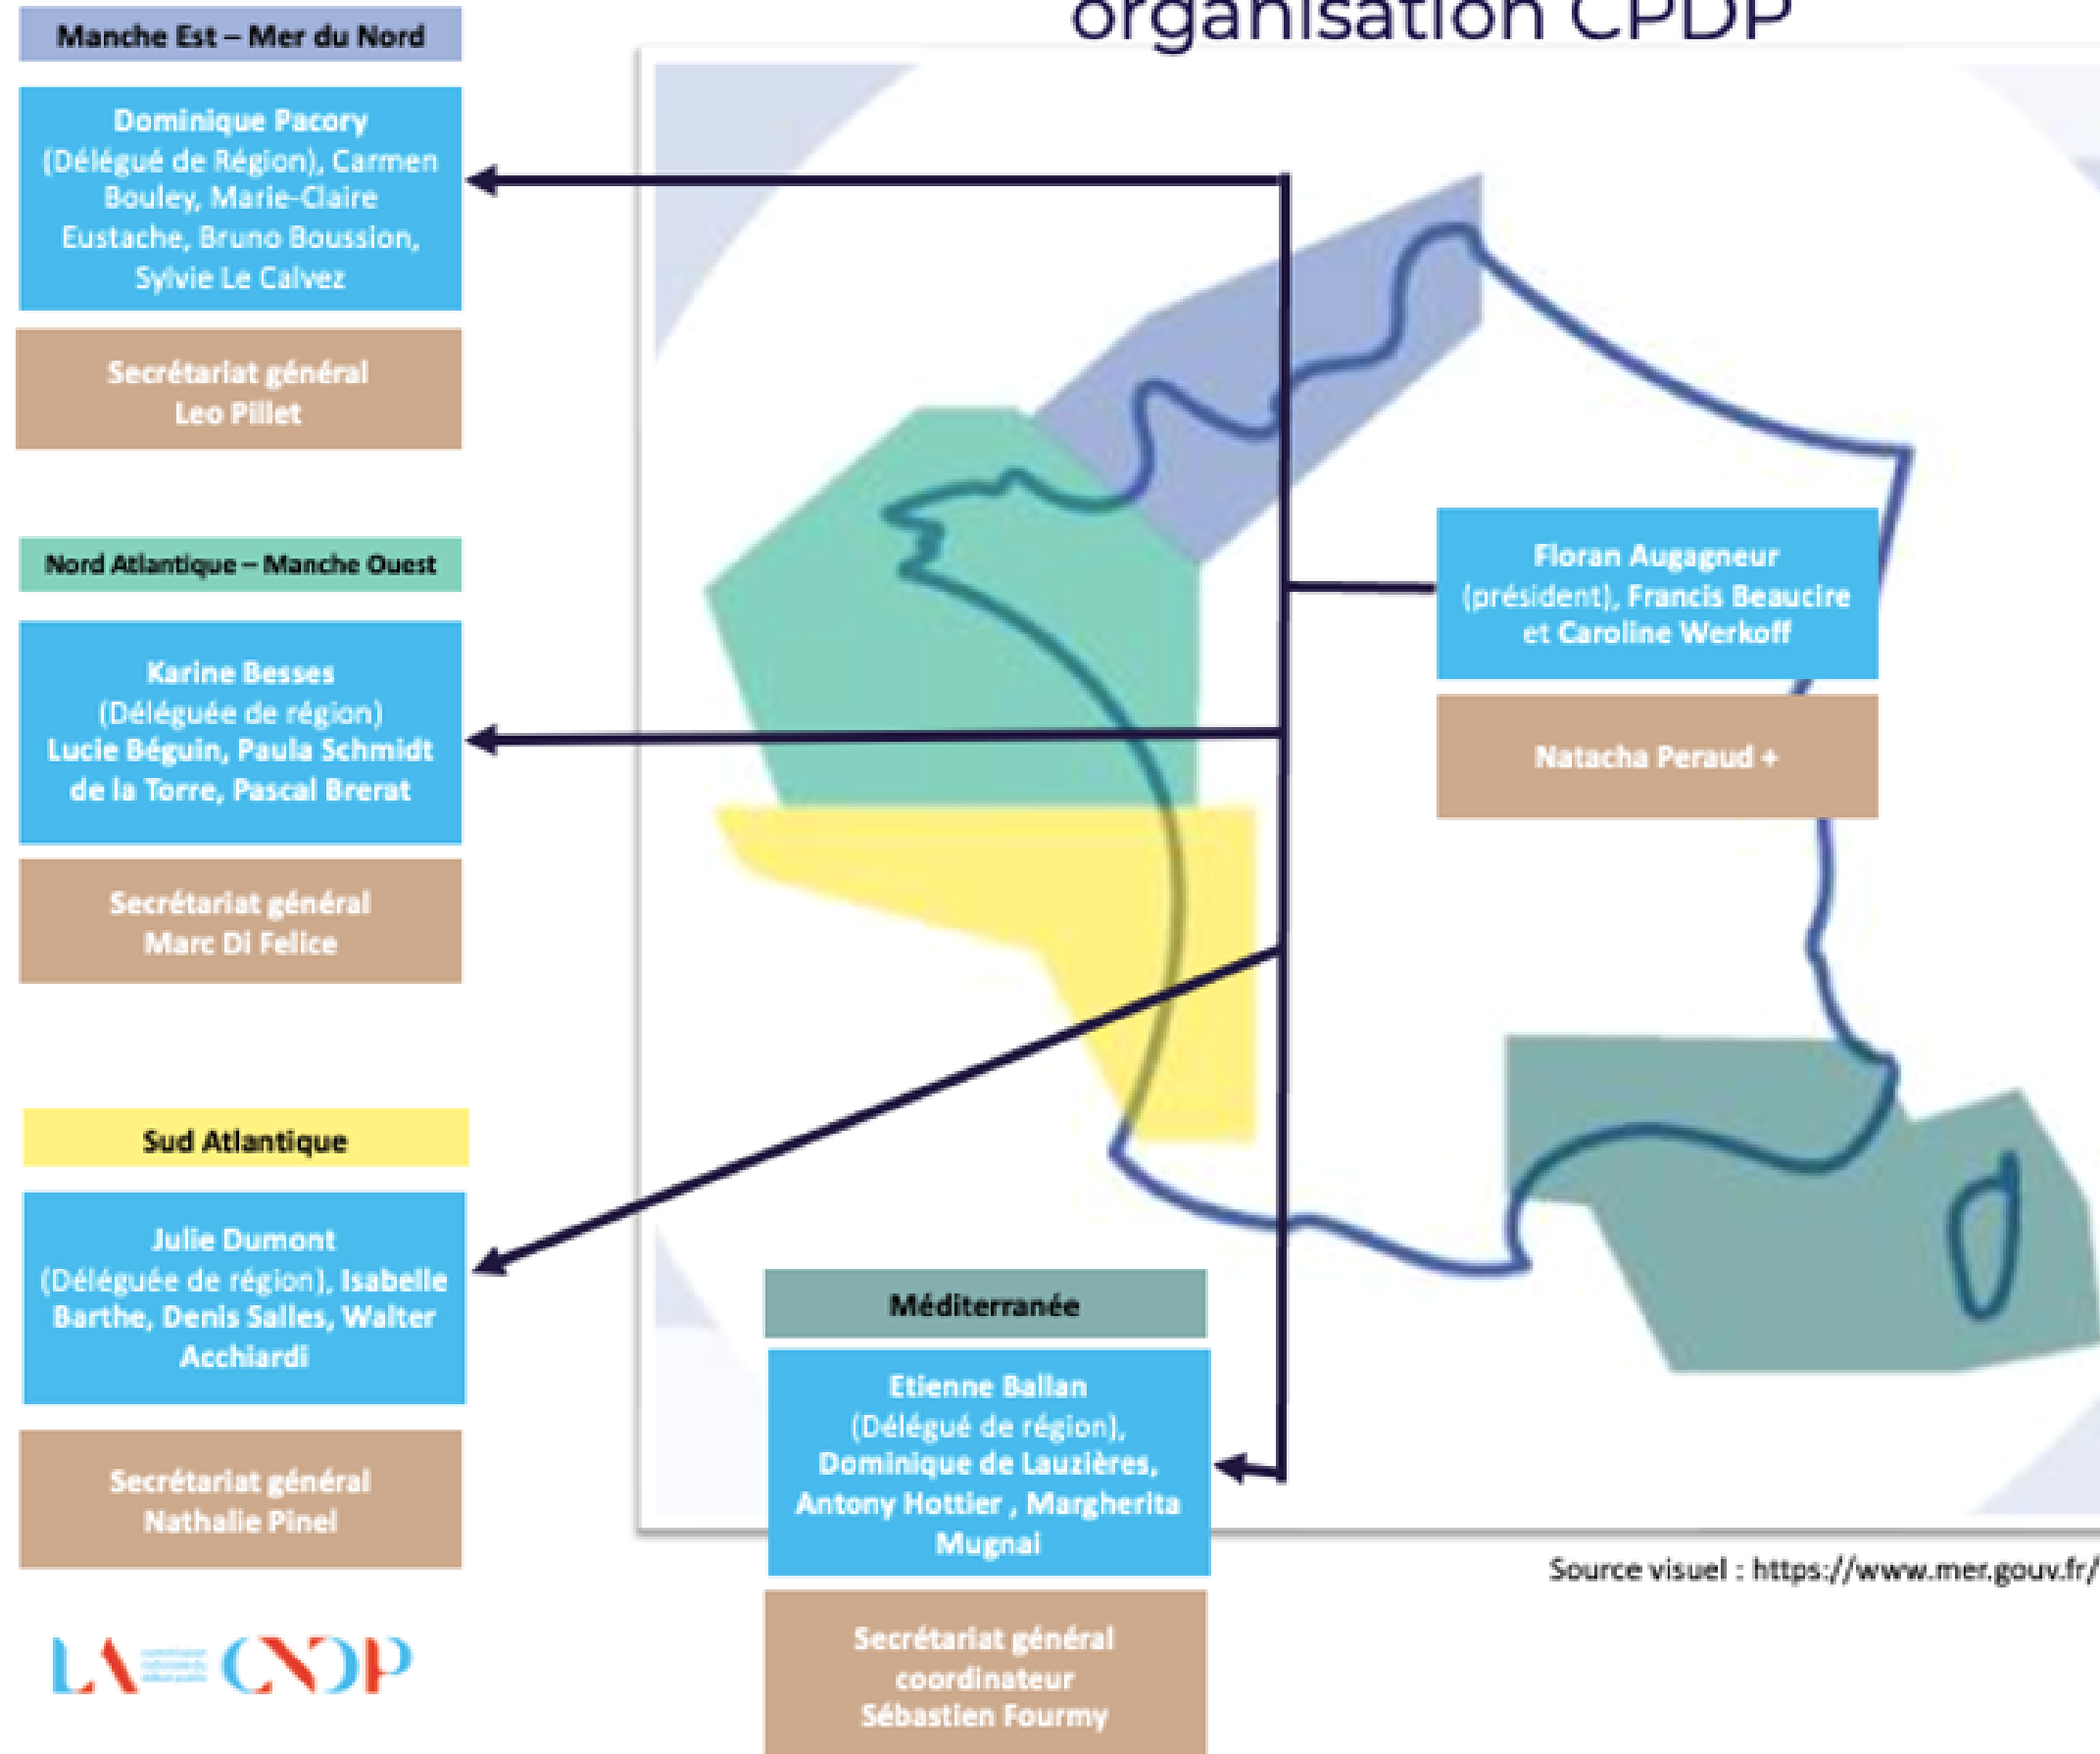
organisation CPDP

Manche Est – Mer du Nord

Dominique Pacory (Délégué de Région), Carmen Bouley, Marie-Claire Eustache, Bruno Boussion, Sylvie Le Calvez

Secrétariat général
Leo Pillet

Nord Atlantique – Manche Ouest

Karine Besses (Déléguée de région) Lucie Béguin, Paula Schmidt de la Torre, Pascal Brerat

Secrétariat général
Marc Di Felice

Sud Atlantique

Julie Dumont (Déléguée de région), Isabelle Barthe, Denis Salles, Walter Acchiardi

Secrétariat général
Nathalie Pinel

Floran Augagneur (président), Francis Beaucire et Caroline Werkoff

Natacha Peraud +

Méditerranée

Etienne Ballan (Délégué de région), Dominique de Lauzières, Antony Hottier , Margherita Mugnai

Secrétariat général coordinateur
Sébastien Fourmy

Source visuel : https://www.mer.gouv.fr/

LA CNDP